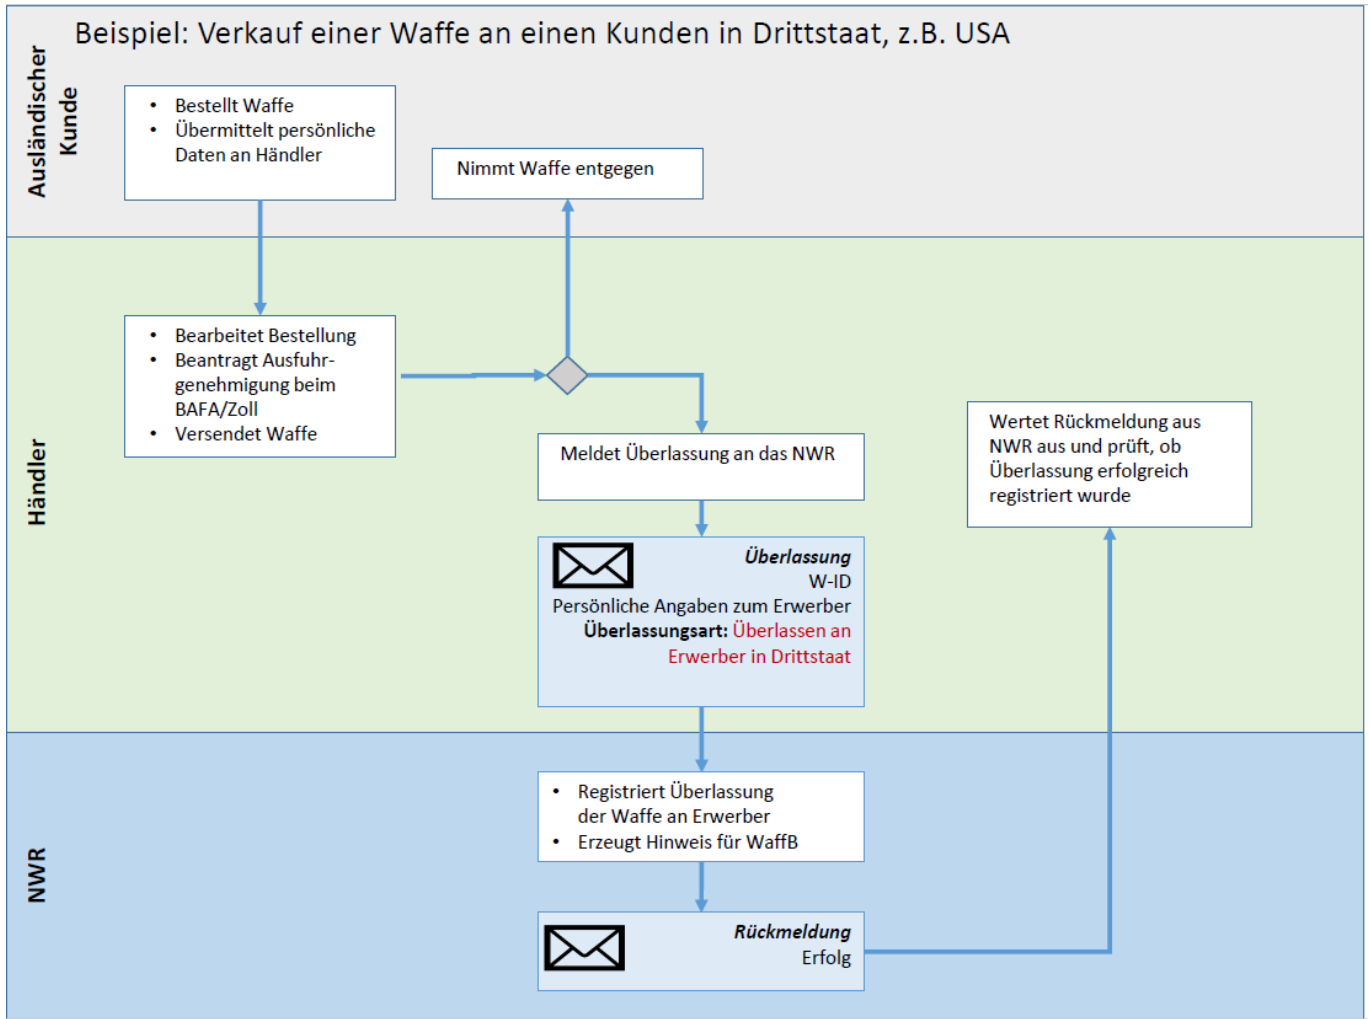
Beispiel: Verkauf einer Waffe an einen Kunden in Drittstaat, z.B. USA

Ausländischer Kunde

- Bestellt Waffe
- Übermittelt persönliche Daten an Händler

Nimmt Waffe entgegen

Händler

- Bearbeitet Bestellung
- Beantragt Ausfuhrgenehmigung beim BAFA/Zoll
- Versendet Waffe

Meldet Überlassung an das NWR

Überlassung
W-ID
Persönliche Angaben zum Erwerber
Überlassungsart: Überlassen an Erwerber in Drittstaat

Wertet Rückmeldung aus NWR aus und prüft, ob Überlassung erfolgreich registriert wurde

NWR

- Registriert Überlassung der Waffe an Erwerber
- Erzeugt Hinweis für WaffB

Rückmeldung
Erfolg